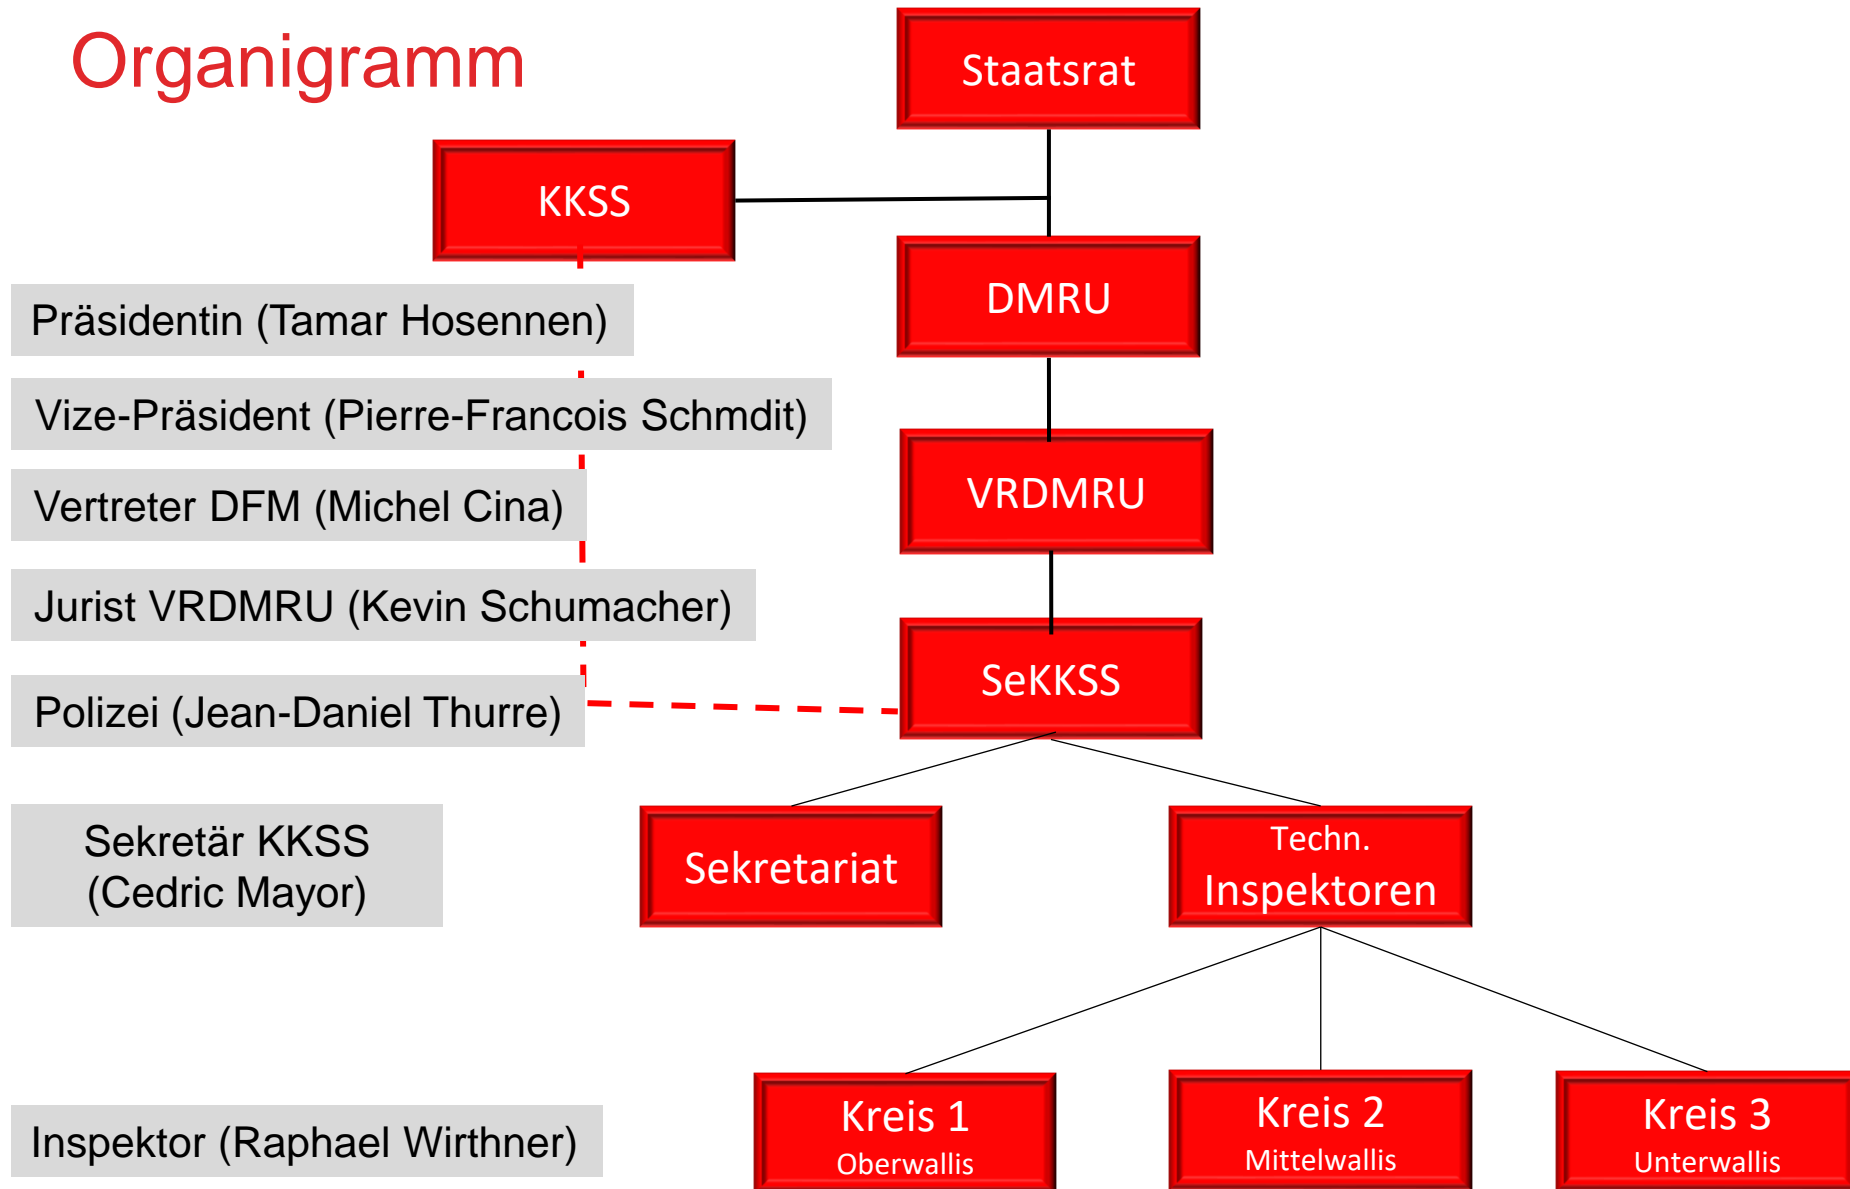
Organigramm

Staatsrat

KKSS

DMRU

Präsidentin (Tamar Hosennen)

Vize-Präsident (Pierre-Francois Schmdit)

VRDMRU

Vertreter DFM (Michel Cina)

Jurist VRDMRU (Kevin Schumacher)

SeKKSS

Polizei (Jean-Daniel Thurre)

Sekretär KKSS
(Cedric Mayor)

Sekretariat

Techn.
Inspektoren

Inspektor (Raphael Wirthner)

Kreis 1
Oberwallis

Kreis 2
Mittelwallis

Kreis 3
Unterwallis